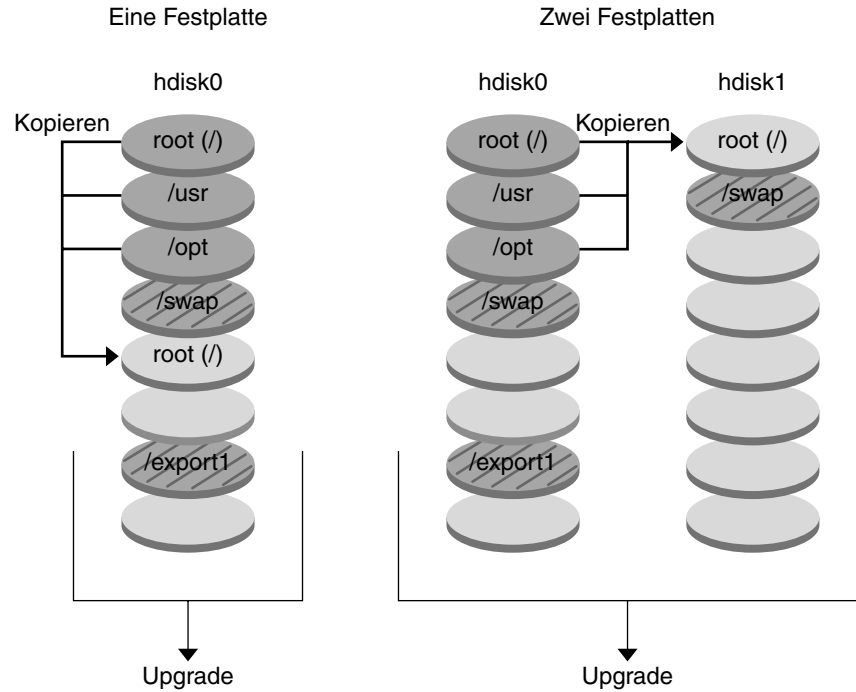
Eine Festplatte

hdisk0

Kopieren

root (/)

/usr

/opt

/swap

root (/)

/export1

Upgrade

Zwei Festplatten

hdisk0

root (/)

/usr

/opt

/swap

/export1

Kopieren

hdisk1

root (/)

/swap

Upgrade